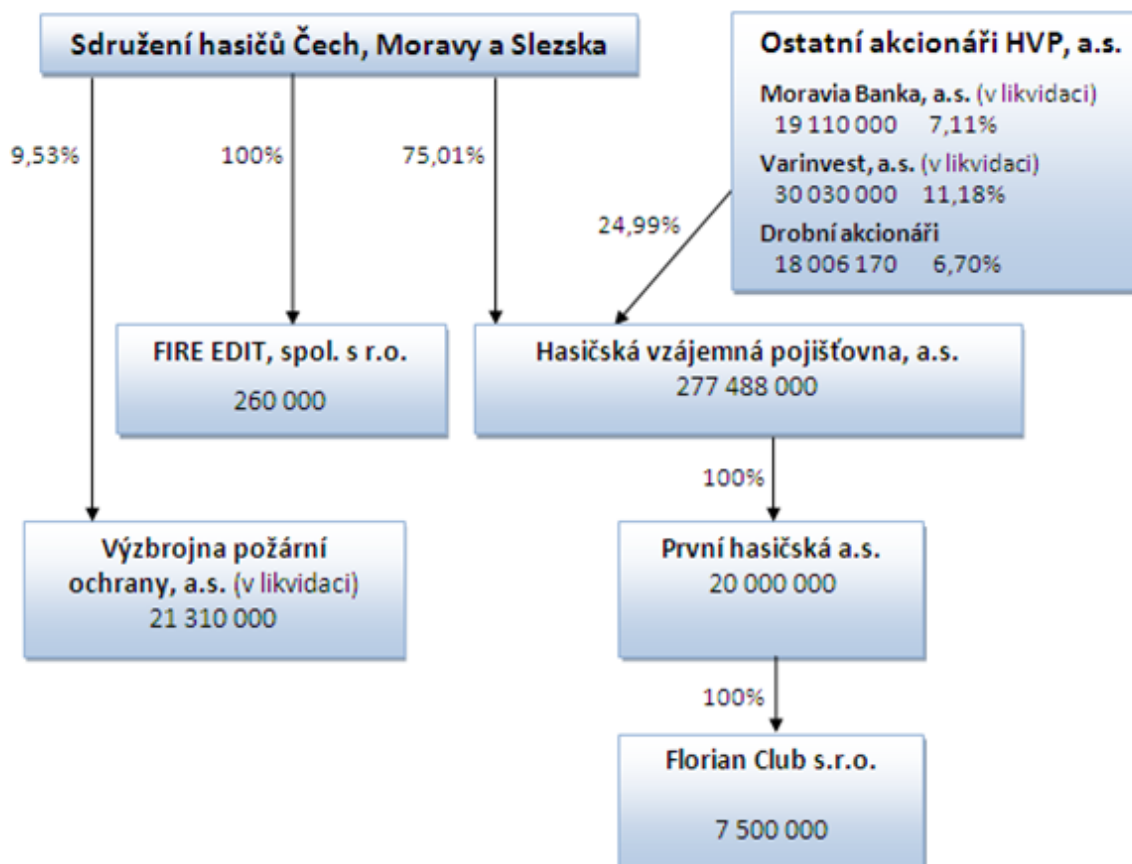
Sdružení hasičů Čech, Moravy a Slezska

Ostatní akcionáři HVP, a.s.

Moravia Banka, a.s. (v likvidaci)
19 110 000 7,11%

Varinvest, a.s. (v likvidaci)
30 030 000 11,18%

Drobní akcionáři
18 006 170 6,70%

9,53%

100%

75,01%

24,99%

FIRE EDIT, spol. s r.o.
260 000

Hasičská vzájemná pojišťovna, a.s.
277 488 000

100%

Výzbrojna požární ochrany, a.s. (v likvidaci)
21 310 000

První hasičská a.s.
20 000 000

100%

Florian Club s.r.o.
7 500 000